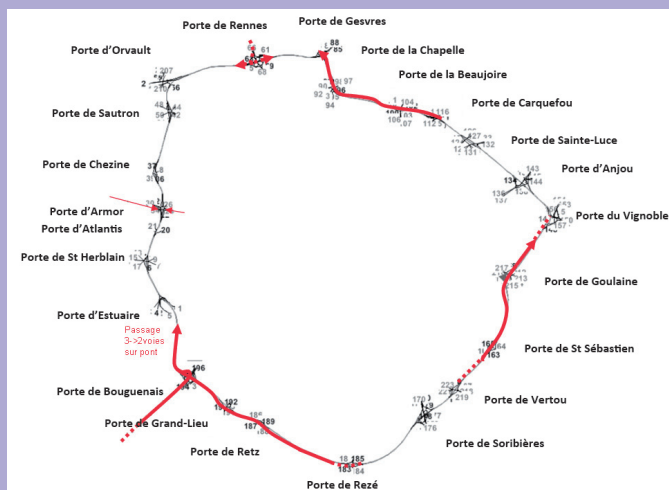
Porte de Rennes
Porte de Gesvres
Porte d'Orvault
Porte de la Chapelle
Porte de la Beaujoire
Porte de Sautron
Porte de Carquefou
Porte de Sainte-Luce
Porte de Chezine
Porte d'Anjou
Porte d'Armor
Porte du Vignoble
Porte d'Atlantis
Porte de St Herblain
Porte de Goulaine
Porte d'Estuaire
Passage 3->2voies sur pont
Porte de St Sébastien
Porte de Bouguenais
Porte de Vertou
Porte de Grand-Lieu
Porte de Retz
Porte de Soribières
Porte de Rezé